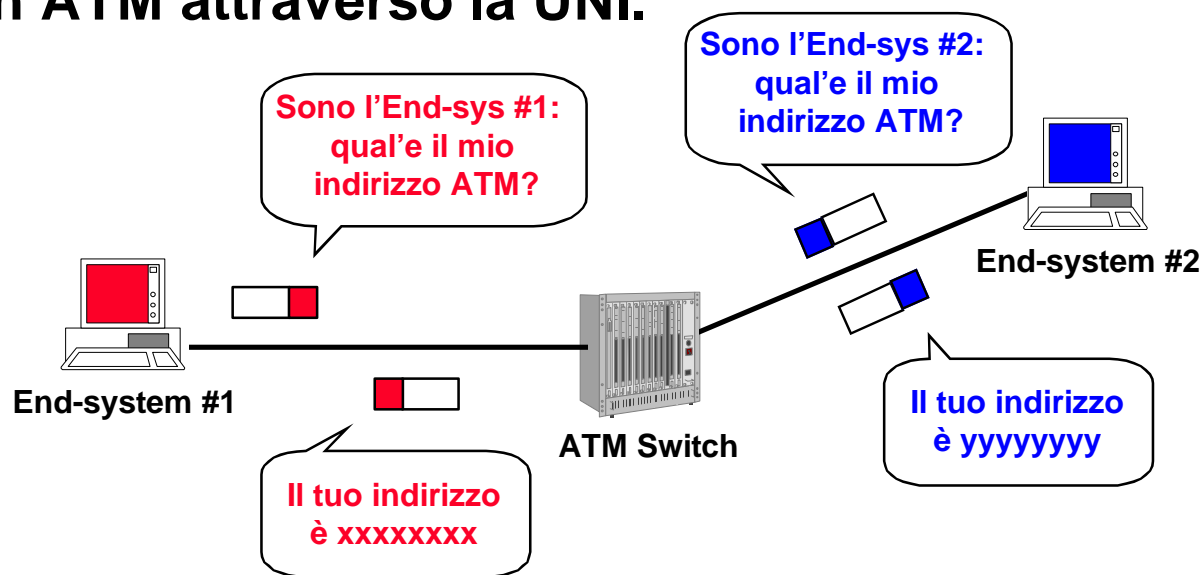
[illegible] ATM attraverso la UNI.

Sono l'End-sys #2: qual'e il mio indirizzo ATM?

Sono l'End-sys #1: qual'e il mio indirizzo ATM?

End-system #2

End-system #1

ATM Switch

Il tuo indirizzo è yyyyyyyy

Il tuo indirizzo è xxxxxxxx